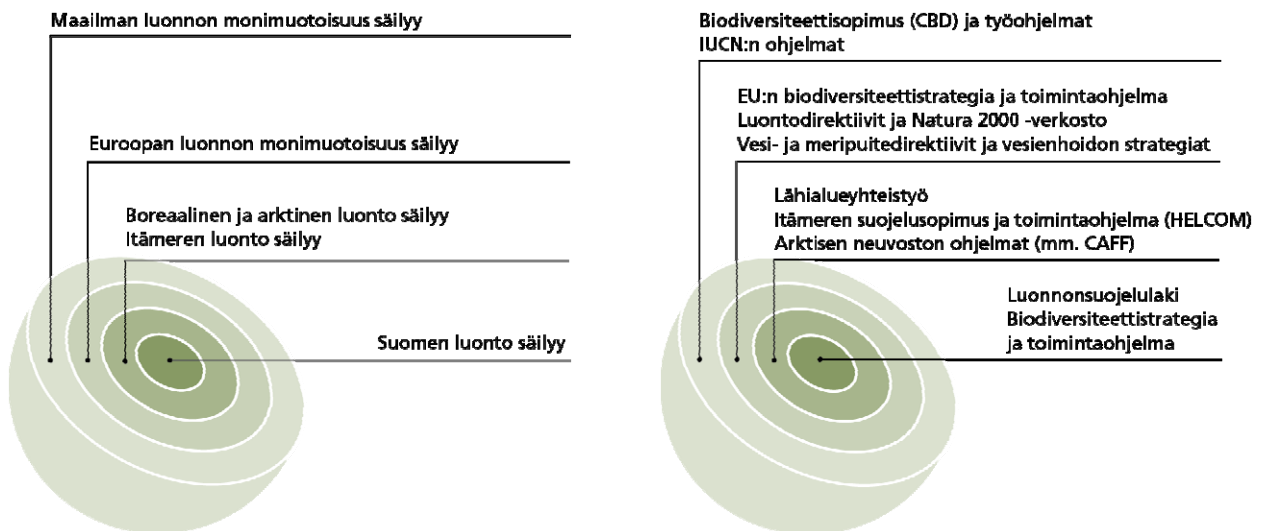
Maailman luonnon monimuotoisuus säilyy

Euroopan luonnon monimuotoisuus säilyy

Boreaalinen ja arktinen luonto säilyy
Itämeren luonto säilyy

Suomen luonto säilyy

Biodiversiteettisopimus (CBD) ja työohjelmat
IUCN:n ohjelmat

EU:n biodiversiteettistrategia ja toimintaohjelma
Luontodirektiivit ja Natura 2000 -verkosto
Vesi- ja meripuitedirektiivit ja vesienhoidon strategiat

Lähialueyhteistyö
Itämeren suojelusopimus ja toimintaohjelma (HELCOM)
Arktisen neuvoston ohjelmat (mm. CAFF)

Luonnonsuojelulaki
Biodiversiteettistrategia
ja toimintaohjelma